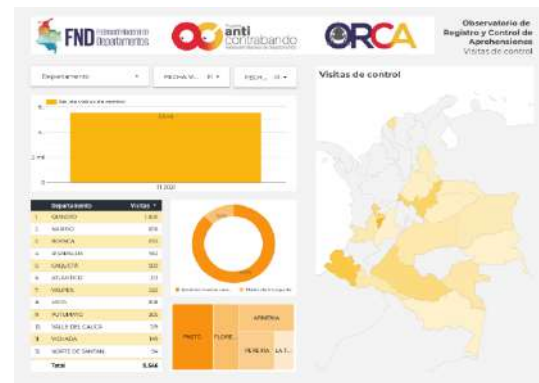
FND Federación Nacional de Departamentos

anti contrabando

ORCA

Observatorio de Registro y Control de Aprehensiones
Visitas de control

Departamento

FECHA VI...

FECH...

Visitas de control

Sin. de visitas de control

5 mil

11 2020

| Departamento | Visitas |
|---|---|
| 1. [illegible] | 1.000 |
| 2. NARIÑO | 878 |
| 3. BOYACA | 813 |
| 4. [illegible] | 562 |
| 5. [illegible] | 522 |
| 6. ATLANTICO | 372 |
| 7. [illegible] | 222 |
| 8. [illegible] | 208 |
| 9. PUTUMAYO | 205 |
| 10. VALLE DEL CAUCA | 179 |
| 11. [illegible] | 149 |
| 12. NORTE DE SANTAN... | 54 |
| Total | 5.566 |

PASTO

FLORE...

APARTADÓ

PEREIRA

LA T...